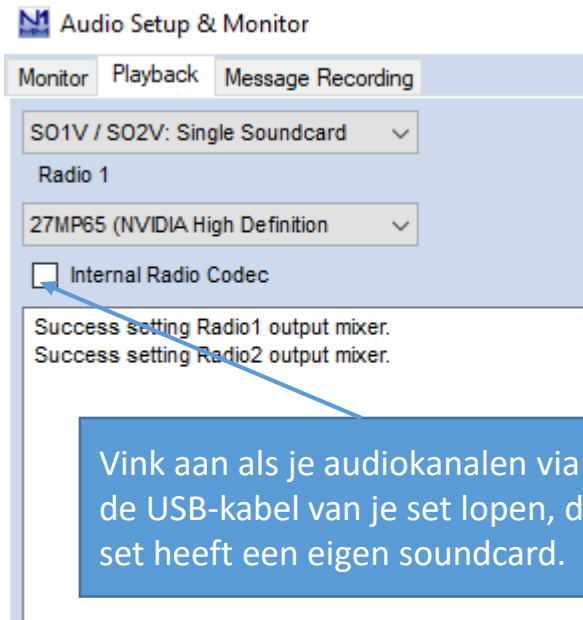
Audio Setup & Monitor

Monitor | Playback | Message Recording

SO1V / SO2V: Single Soundcard

Radio 1

27MP65 (NVIDIA High Definition

Internal Radio Codec

Success setting Radio1 output mixer.
Success setting Radio2 output mixer.

Vink aan als je audiokanalen via de USB-kabel van je set lopen, d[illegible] set heeft een eigen soundcard.